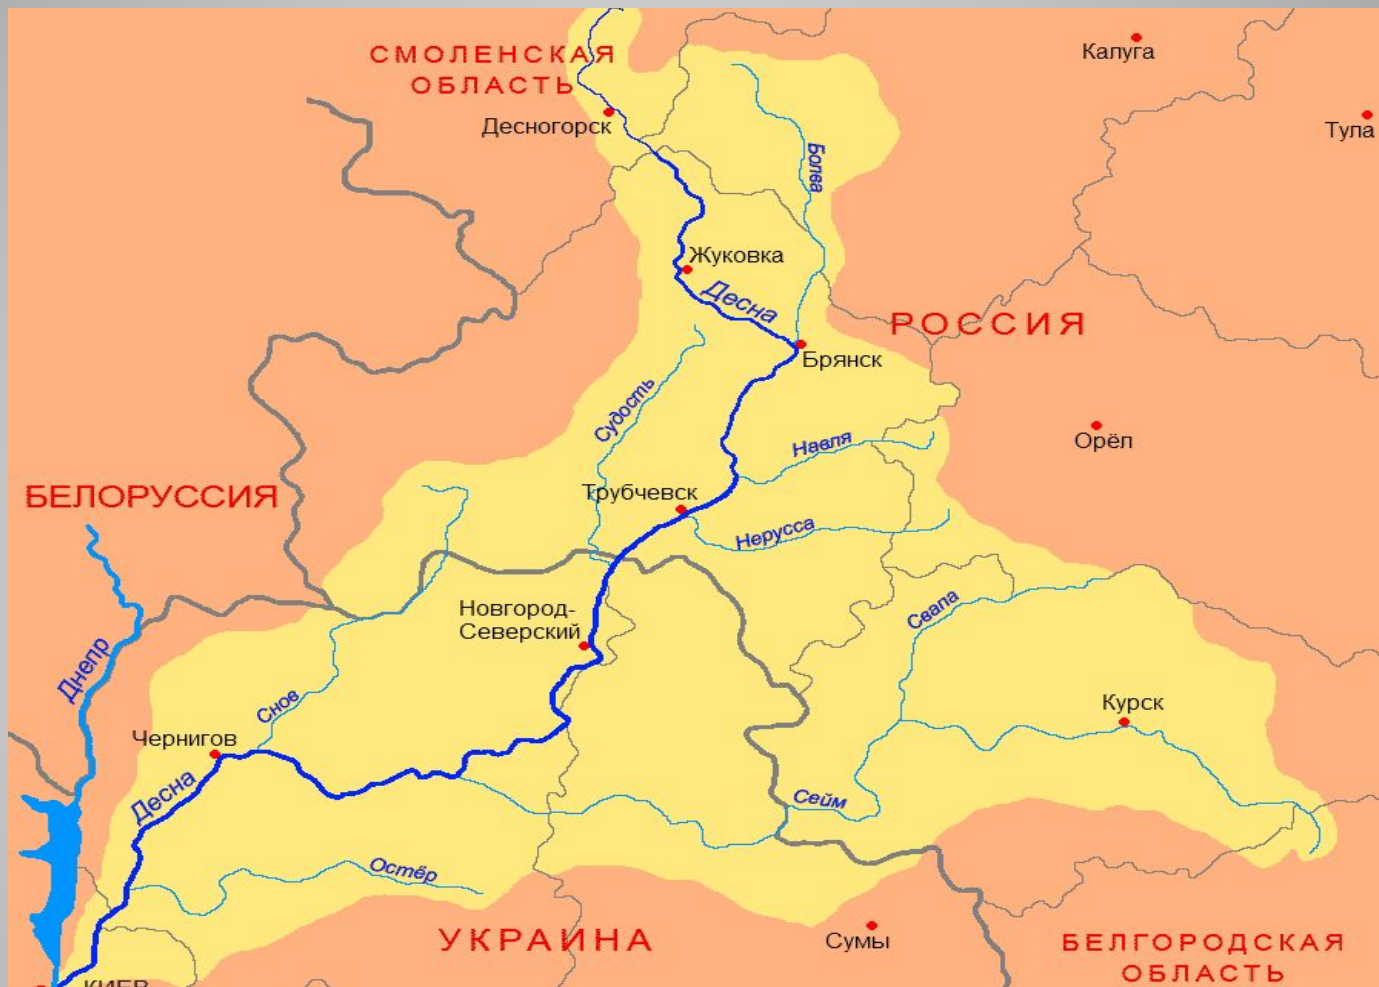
СМОЛЕНСКАЯ ОБЛАСТЬ
Калуга
Тула
Десногорск
Болва
Жуковка
Десна
РОССИЯ
Брянск
Судость
Орёл
Навля
БЕЛОРУССИЯ
Трубчевск
Нерусса
Новгород-Северский
Свапа
Днепр
Снов
Курск
Чернигов
Десна
Сейм
Остёр
УКРАИНА
Сумы
БЕЛГОРОДСКАЯ ОБЛАСТЬ
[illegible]